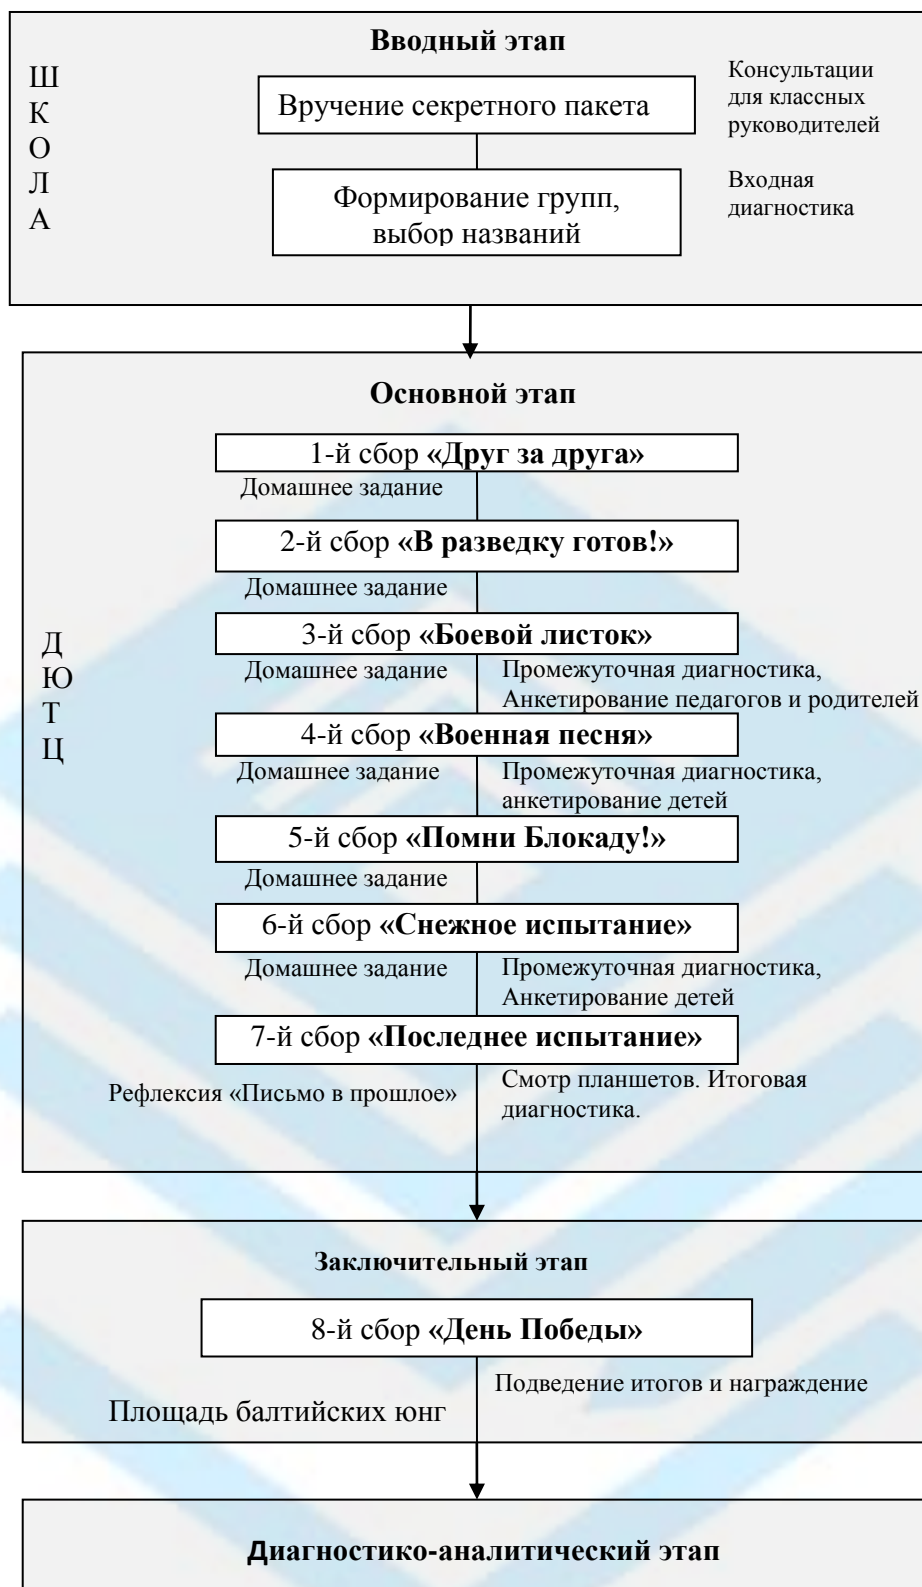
Вводный этап

Ш
К
О
Л
А

Вручение секретного пакета

Формирование групп, выбор названий

Консультации для классных руководителей

Входная диагностика

Основной этап

Д
Ю
Т
Ц

1-й сбор «Друг за друга»

Домашнее задание

2-й сбор «В разведку готов!»

Домашнее задание

3-й сбор «Боевой листок»

Домашнее задание

Промежуточная диагностика, Анкетирование педагогов и родителей

4-й сбор «Военная песня»

Домашнее задание

Промежуточная диагностика, анкетирование детей

5-й сбор «Помни Блокаду!»

Домашнее задание

6-й сбор «Снежное испытание»

Домашнее задание

Промежуточная диагностика, Анкетирование детей

7-й сбор «Последнее испытание»

Рефлексия «Письмо в прошлое»

Смотр планшетов. Итоговая диагностика.

Заключительный этап

8-й сбор «День Победы»

Подведение итогов и награждение

Площадь балтийских юнг

Диагностико-аналитический этап